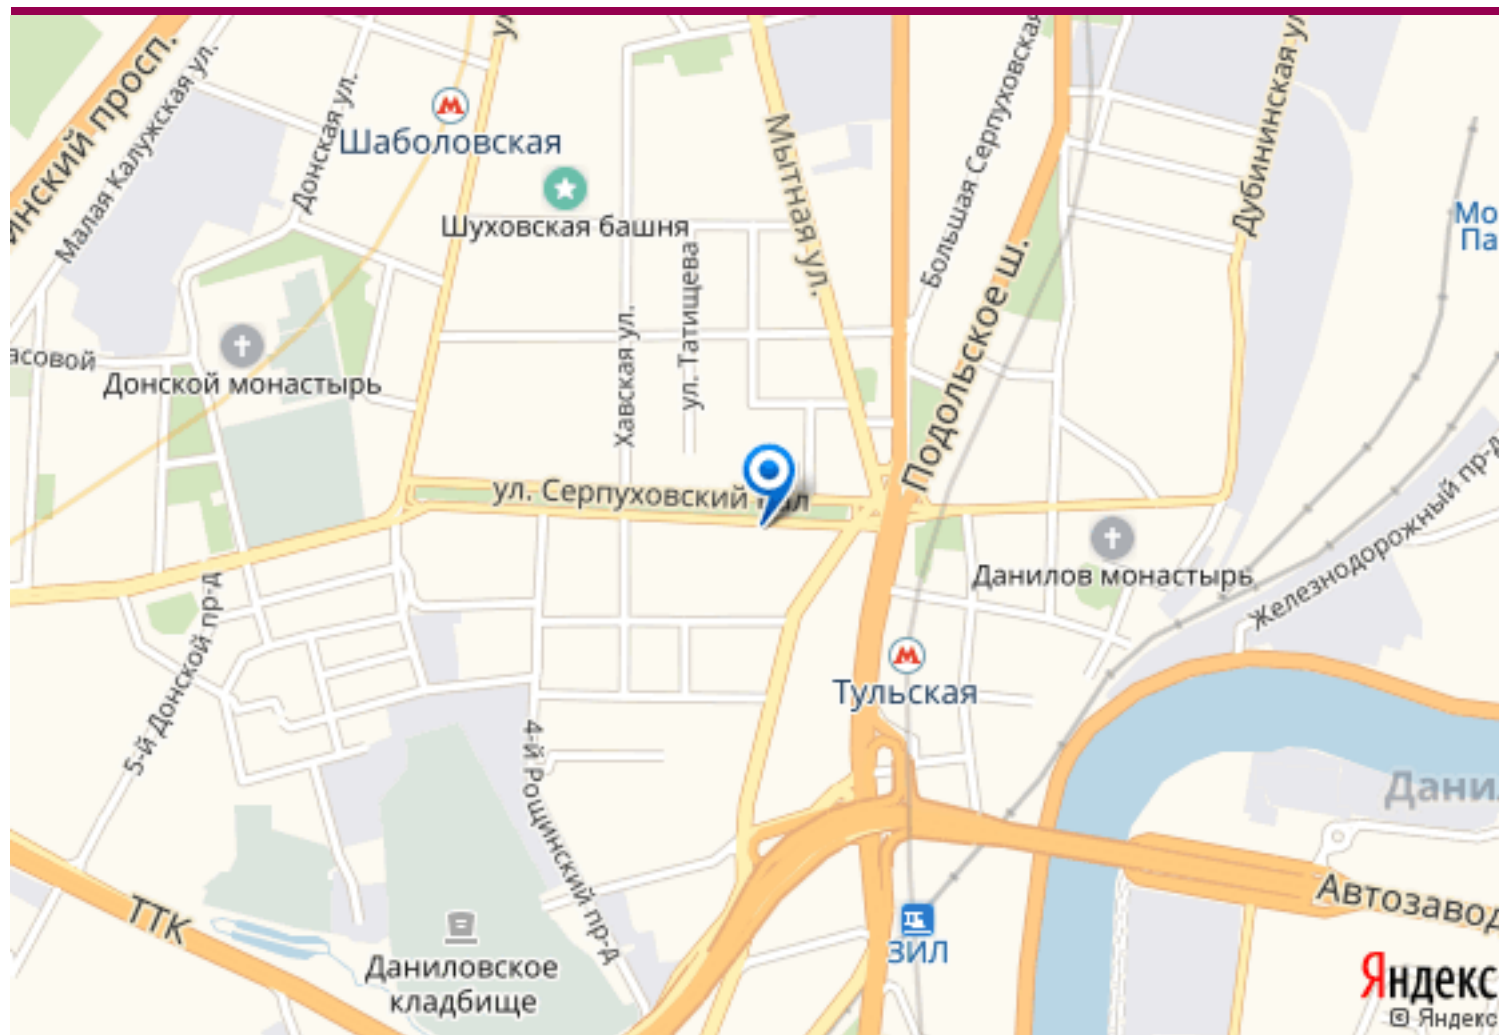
инский просп.
Малая Калужская ул.
Донская ул.
ул
Шаболовская
Шуховская башня
Мытная ул.
Большая Серпуховская
Дубининская ул
Мо
Па
асовой
Донской монастырь
Хавская ул.
ул. Татищева
Подольское ш.
ул. Серпуховский вал
Данилов монастырь
Железнодорожный пр-д
5-й Донской пр-д
Тульская
4-й Рощинский пр-д
Дани
ТТК
ЗИЛ
Автозавод
Даниловское кладбище
Яндекс
© Яндекс